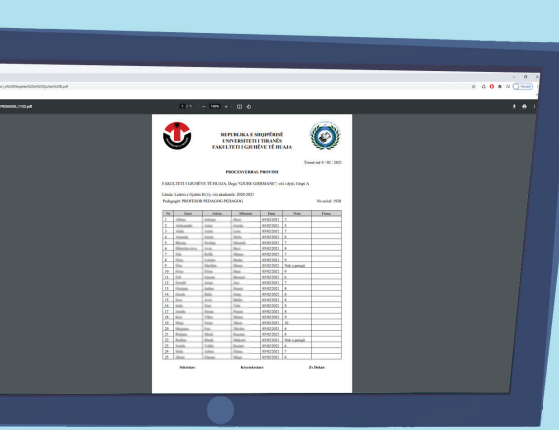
PEDAGOG_1122.pdf

1 / 1 — 100% +

REPUBLIKA E SHQIPËRISË
UNIVERSITETI I TIRANËS
FAKULTETI I GJUHËVE TË HUAJA

Tiranë më 9 / 02 / 2021

PROCESVERBAL PROVIMI

FAKULTETI I GJUHËVE TË HUAJA, Dega "GJUHË GJERMANE", viti i dytë, Grupi A

Lënda: Letërsi e Gjuhës B (1), viti akademik: 2020-2021
Pedagogët: PROFESOR PEDAGOG PEDAGOG

Nr serial: 1928

| Nr | Emri | Atësia | Mbiemri | Data | Nota | Firma |
|---|---|---|---|---|---|---|
| 1 | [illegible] | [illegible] | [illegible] | 05/02/2021 | 7 | |
| 2 | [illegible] | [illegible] | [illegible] | 05/02/2021 | 8 | |
| 3 | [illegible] | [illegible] | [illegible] | 05/02/2021 | 7 | |
| 4 | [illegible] | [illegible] | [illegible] | 05/02/2021 | 6 | |
| 5 | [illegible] | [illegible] | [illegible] | 05/02/2021 | 7 | |
| 6 | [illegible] | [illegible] | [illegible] | 05/02/2021 | 6 | |
| 7 | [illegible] | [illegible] | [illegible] | 05/02/2021 | 7 | |
| 8 | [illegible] | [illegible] | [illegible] | 05/02/2021 | 8 | |
| 9 | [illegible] | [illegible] | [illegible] | 05/02/2021 | Nuk u paraqit | |
| 10 | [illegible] | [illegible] | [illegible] | 05/02/2021 | 7 | |
| 11 | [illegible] | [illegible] | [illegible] | 05/02/2021 | 6 | |
| 12 | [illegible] | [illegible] | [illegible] | 05/02/2021 | 7 | |
| 13 | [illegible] | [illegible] | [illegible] | 05/02/2021 | 6 | |
| 14 | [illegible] | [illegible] | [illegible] | 05/02/2021 | 8 | |
| 15 | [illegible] | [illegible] | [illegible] | 05/02/2021 | 6 | |
| 16 | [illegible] | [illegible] | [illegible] | 05/02/2021 | 8 | |
| 17 | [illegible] | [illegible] | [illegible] | 05/02/2021 | 8 | |
| 18 | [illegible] | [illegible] | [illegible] | 05/02/2021 | 9 | |
| 19 | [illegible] | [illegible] | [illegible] | 05/02/2021 | 10 | |
| 20 | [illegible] | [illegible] | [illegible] | 05/02/2021 | 8 | |
| 21 | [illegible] | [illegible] | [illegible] | 05/02/2021 | 6 | |
| 22 | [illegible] | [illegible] | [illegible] | 05/02/2021 | Nuk u paraqit | |
| 23 | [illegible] | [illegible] | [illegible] | 05/02/2021 | 6 | |
| 24 | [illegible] | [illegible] | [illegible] | 05/02/2021 | 7 | |
| 25 | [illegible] | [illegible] | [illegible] | 05/02/2021 | 6 | |

Sekretare          Kryesekretare          Zv.Dekan